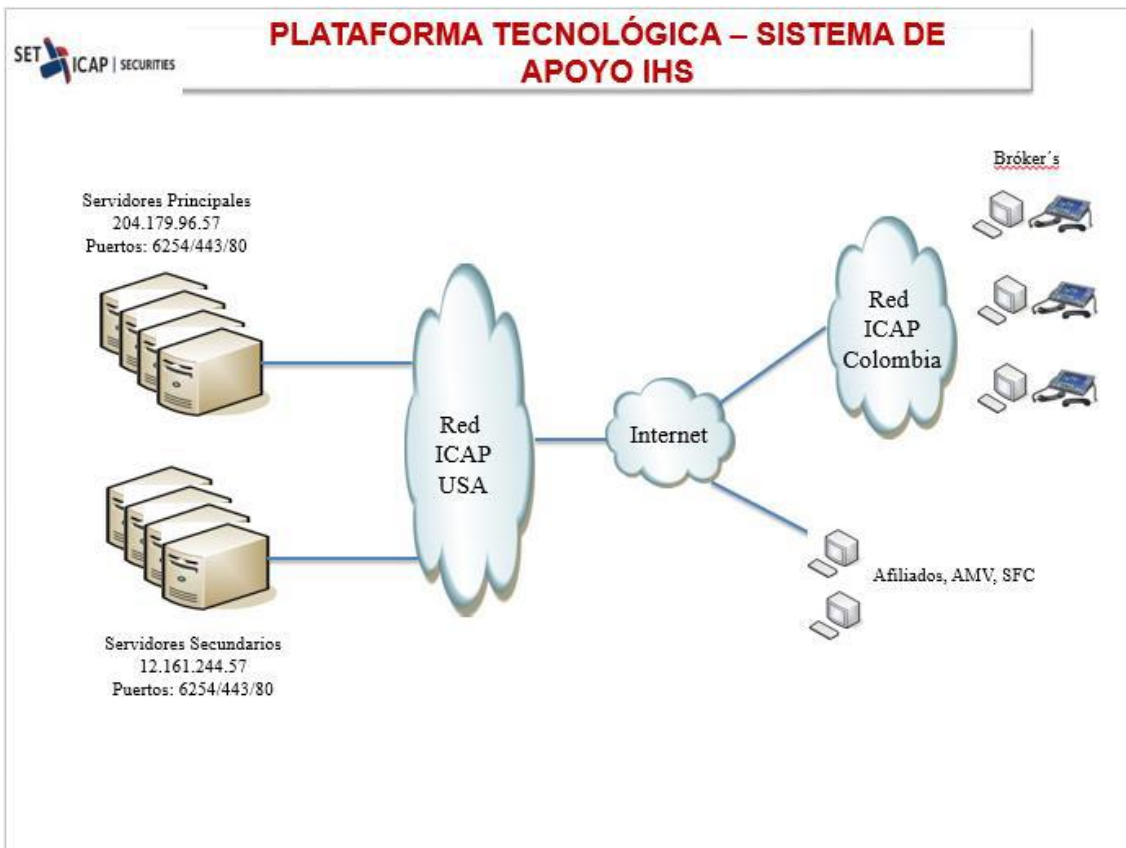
SET ICAP | SECURITIES

PLATAFORMA TECNOLÓGICA – SISTEMA DE APOYO IHS

Servidores Principales
204.179.96.57
Puertos: 6254/443/80

Red
ICAP
USA

Internet

Red
ICAP
Colombia

Bróker´s

Afiliados, AMV, SFC

Servidores Secundarios
12.161.244.57
Puertos: 6254/443/80